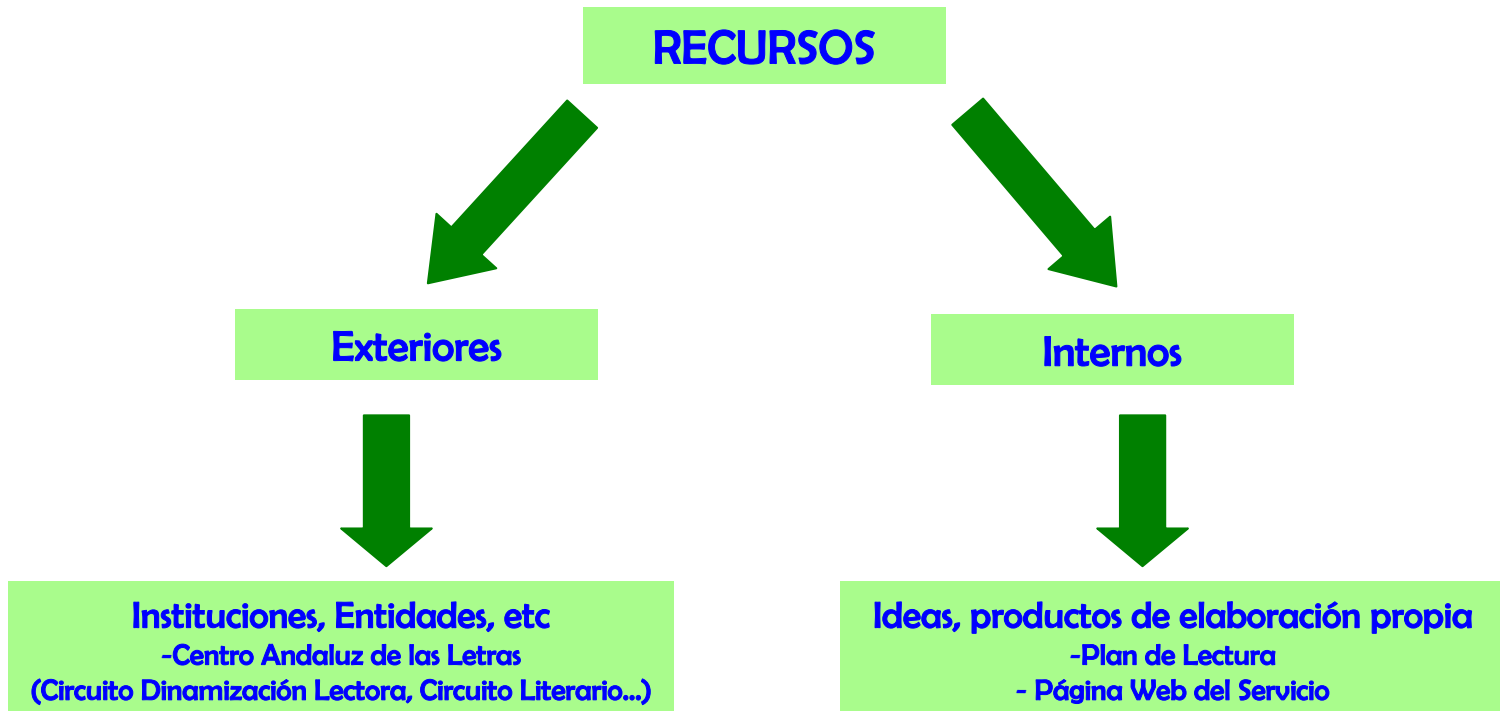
RECURSOS

Exteriores

Internos

Instituciones, Entidades, etc
-Centro Andaluz de las Letras
(Circuito Dinamización Lectora, Circuito Literario...)

Ideas, productos de elaboración propia
-Plan de Lectura
- Página Web del Servicio